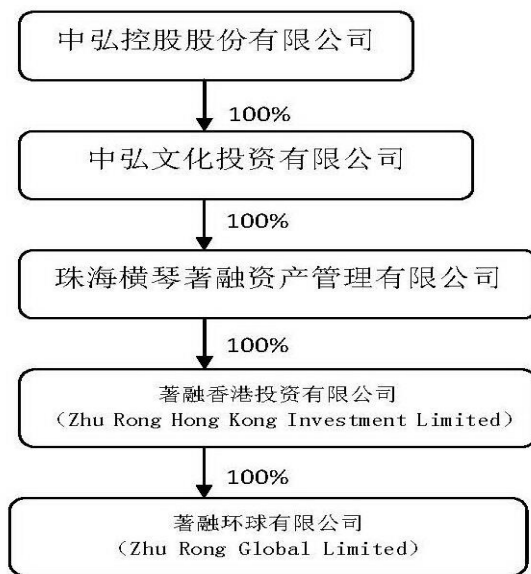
中弘控股股份有限公司

100%

中弘文化投资有限公司

100%

珠海横琴著融资产管理有限公司

100%

著融香港投资有限公司
(Zhu Rong Hong Kong Investment Limited)

100%

著融环球有限公司
(Zhu Rong Global Limited)